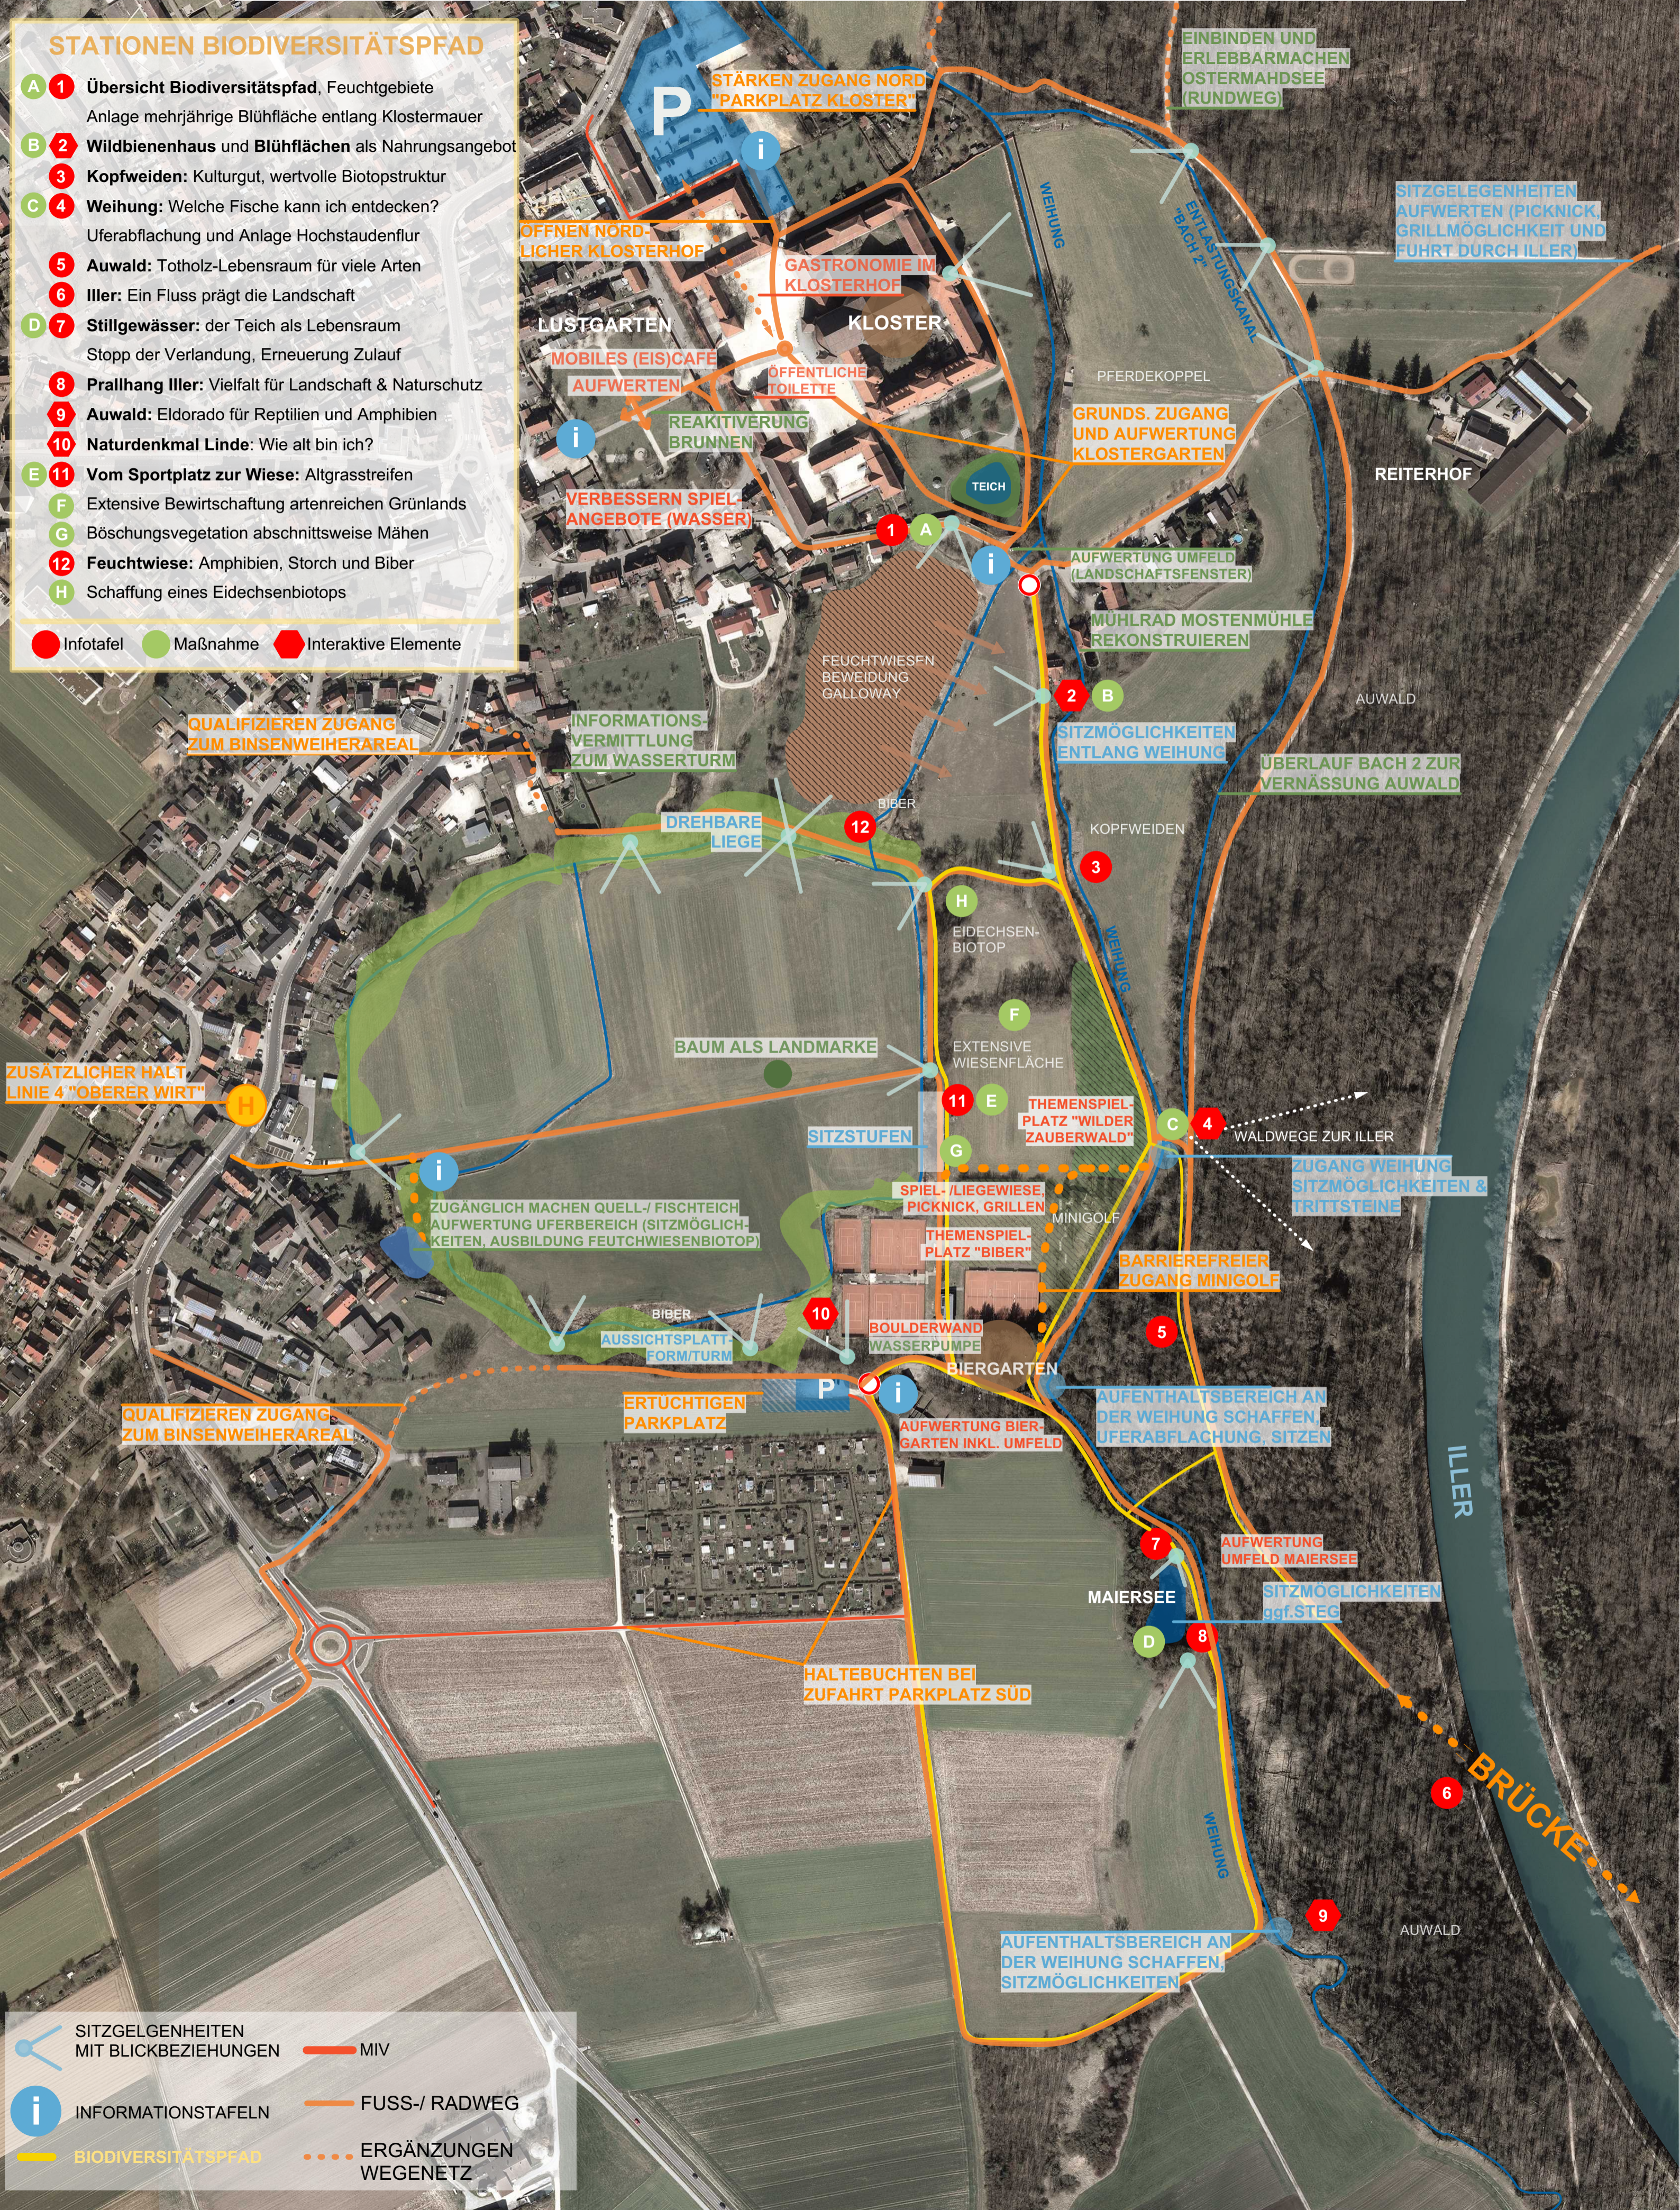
STATIONEN BIODIVERSITÄTSPFAD

A 1 Übersicht Biodiversitätspfad, Feuchtgebiete
Anlage mehrjährige Blühfläche entlang Klostermauer
B 2 Wildbienenhaus und Blühflächen als Nahrungsangebot
3 Kopfweiden: Kulturgut, wertvolle Biotopstruktur
C 4 Weihung: Welche Fische kann ich entdecken?
Uferabflachung und Anlage Hochstaudenflur
5 Auwald: Totholz-Lebensraum für viele Arten
6 Iller: Ein Fluss prägt die Landschaft
D 7 Stillgewässer: der Teich als Lebensraum
Stopp der Verlandung, Erneuerung Zulauf
8 Prallhang Iller: Vielfalt für Landschaft & Naturschutz
9 Auwald: Eldorado für Reptilien und Amphibien
10 Naturdenkmal Linde: Wie alt bin ich?
E 11 Vom Sportplatz zur Wiese: Altgrasstreifen
F Extensive Bewirtschaftung artenreichen Grünlands
G Böschungsvegetation abschnittsweise Mähen
12 Feuchtwiese: Amphibien, Storch und Biber
H Schaffung eines Eidechsenbiotops

Infotafel Maßnahme Interaktive Elemente

STÄRKEN ZUGANG NORD "PARKPLATZ KLOSTER"
EINBINDEN UND ERLEBBARMACHEN OSTERMAHDSEE (RUNDWEG)
SITZGELEGENHEITEN AUFWERTEN (PICKNICK, GRILLMÖGLICHKEIT UND FÜHRT DURCH ILLER)
ÖFFNEN NÖRDLICHER KLOSTERHOF
GASTRONOMIE IM KLOSTERHOF
KLOSTER
WEIHUNG
ENTLASTUNGSKANAL BACH 2
LUSTGARTEN
MOBILES (EIS)CAFÉ AUFWERTEN
ÖFFENTLICHE TOILETTE
PFERDEKOPPEL
REAKTIVIERUNG BRUNNEN
GRUNDS. ZUGANG UND AUFWERTUNG KLOSTERGARTEN
REITERHOF
TEICH
VERBESSERN SPIELANGEBOTE (WASSER)
AUFWERTUNG UMFELD (LANDSCHAFTSFENSTER)
MÜHLRAD MOSTENMÜHLE REKONSTRUIEREN
FEUCHTWIESEN BEWEIDUNG GALLOWAY
AUWALD
QUALIFIZIEREN ZUGANG ZUM BINSENWEIHERAREAL
INFORMATIONSVERMITTLUNG ZUM WASSERTURM
SITZMÖGLICHKEITEN ENTLANG WEIHUNG
ÜBERLAUF BACH 2 ZUR VERNÄSSUNG AUWALD
BIBER
DREHBARE LIEGE
KOPFWEIDEN
EIDECHSENBIOTOP
BAUM ALS LANDMARKE
EXTENSIVE WIESENFLÄCHE
ZUSÄTZLICHER HALT LINIE 4 "OBERER WIRT"
THEMENSPIELPLATZ "WILDER ZAUBERWALD"
WALDWEGE ZUR ILLER
SITZSTUFEN
ZUGANG WEIHUNG SITZMÖGLICHKEITEN & TRITTSTEINE
SPIEL-/LIEGEWIESE PICKNICK, GRILLEN
MINIGOLF
ZUGÄNGLICH MACHEN QUELL-/ FISCHTEICH AUFWERTUNG UFERBEREICH (SITZMÖGLICHKEITEN, AUSBILDUNG FEUTCHWIESENBIOTOP
THEMENSPIELPLATZ "BIBER"
BARRIEREFREIER ZUGANG MINIGOLF
BIBER
AUSSICHTSPLATTFORM/TURM
BOULDERWAND WASSERPUMPE
BIERGARTEN
AUFENTHALTSBEREICH AN DER WEIHUNG SCHAFFEN, UFERABFLACHUNG, SITZEN
ERTÜCHTIGEN PARKPLATZ
AUFWERTUNG BIERGARTEN INKL. UMFELD
QUALIFIZIEREN ZUGANG ZUM BINSENWEIHERAREAL
ILLER
AUFWERTUNG UMFELD MAIERSEE
MAIERSEE
SITZMÖGLICHKEITEN ggf. STEG
HALTEBUCHTEN BEI ZUFAHRT PARKPLATZ SÜD
BRÜCKE
WEIHUNG
AUWALD
AUFENTHALTSBEREICH AN DER WEIHUNG SCHAFFEN, SITZMÖGLICHKEITEN

SITZGELGENHEITEN MIT BLICKBEZIEHUNGEN
MIV
INFORMATIONSTAFELN
FUSS-/ RADWEG
BIODIVERSITÄTSPFAD
ERGÄNZUNGEN WEGENETZ